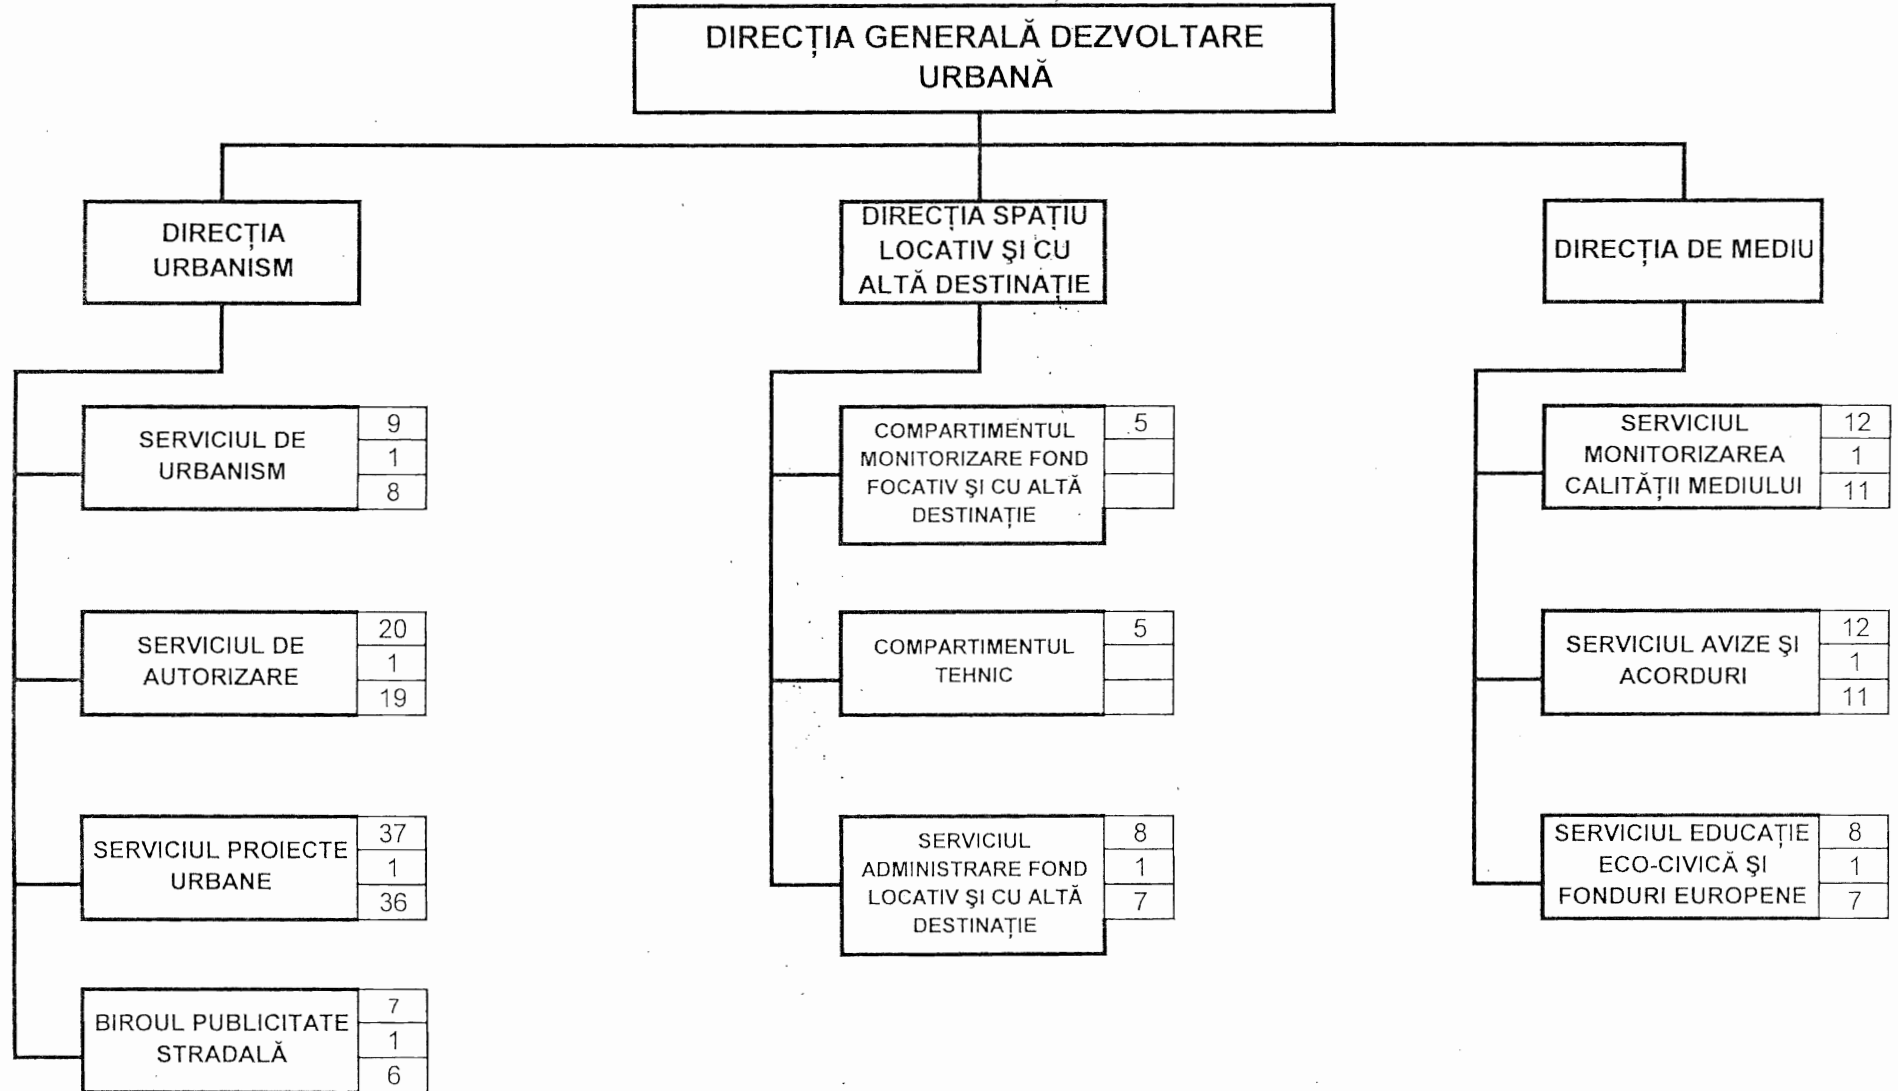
DIRECȚIA GENERALĂ DEZVOLTARE URBANĂ

DIRECȚIA URBANISM

SERVICIUL DE URBANISM
9
1
8

SERVICIUL DE AUTORIZARE
20
1
19

SERVICIUL PROIECTE URBANE
37
1
36

BIROUL PUBLICITATE STRADALĂ
7
1
6

DIRECȚIA SPAȚIU LOCATIV ȘI CU ALTĂ DESTINAȚIE

COMPARTIMENTUL MONITORIZARE FOND FOCATIV ȘI CU ALTĂ DESTINAȚIE
5

COMPARTIMENTUL TEHNIC
5

SERVICIUL ADMINISTRARE FOND LOCATIV ȘI CU ALTĂ DESTINAȚIE
8
1
7

DIRECȚIA DE MEDIU

SERVICIUL MONITORIZAREA CALITĂȚII MEDIULUI
12
1
11

SERVICIUL AVIZE ȘI ACORDURI
12
1
11

SERVICIUL EDUCAȚIE ECO-CIVICĂ ȘI FONDURI EUROPENE
8
1
7